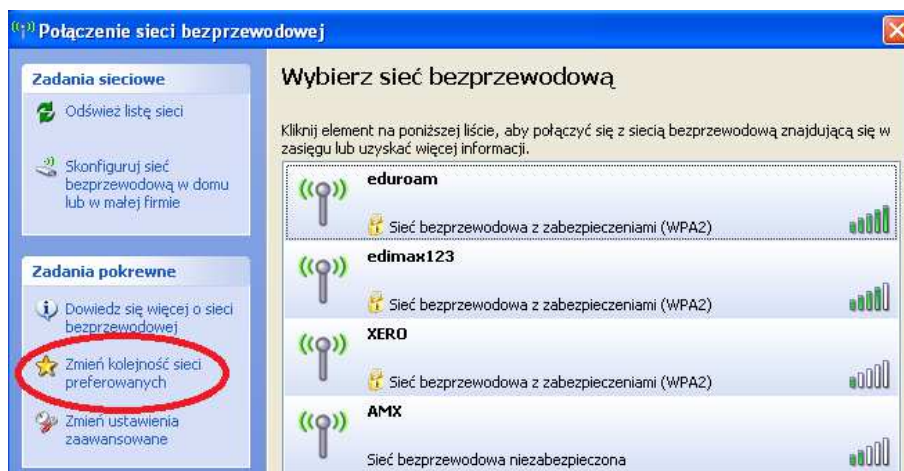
Połączenie sieci bezprzewodowej

Zadania sieciowe

Odśwież listę sieci

Skonfiguruj sieć bezprzewodową w domu lub w małej firmie

Zadania pokrewne

Dowiedz się więcej o sieci bezprzewodowej

Zmień kolejność sieci preferowanych

Zmień ustawienia zaawansowane

Wybierz sieć bezprzewodową

Kliknij element na poniższej liście, aby połączyć się z siecią bezprzewodową znajdującą się w zasięgu lub uzyskać więcej informacji.

eduroam
Sieć bezprzewodowa z zabezpieczeniami (WPA2)

edimax123
Sieć bezprzewodowa z zabezpieczeniami (WPA2)

XERO
Sieć bezprzewodowa z zabezpieczeniami (WPA2)

AMX
Sieć bezprzewodowa niezabezpieczona